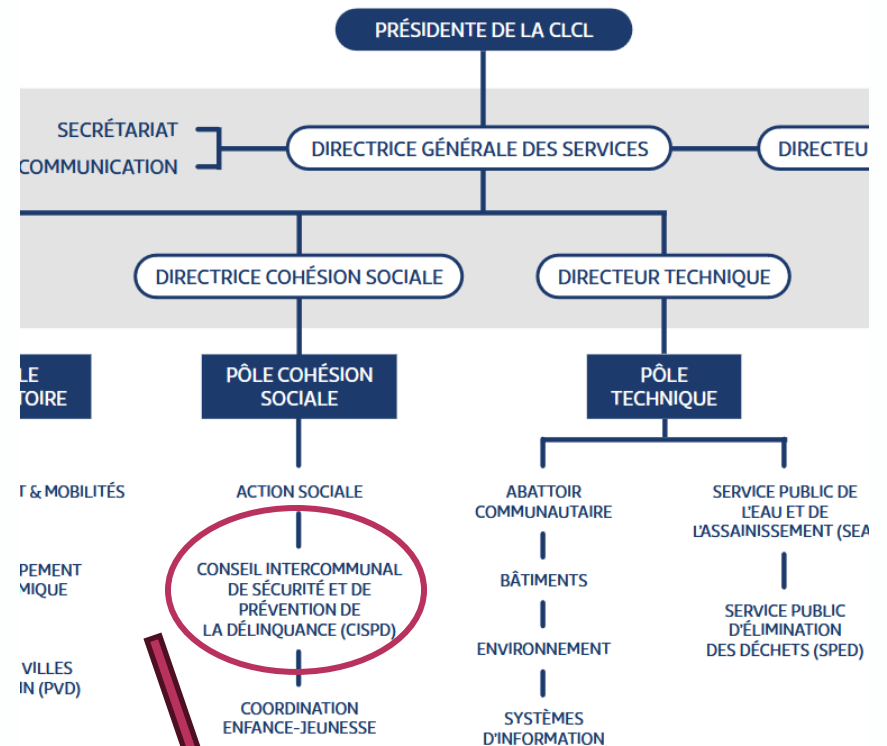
PRÉSIDENTE DE LA CLCL

SECRÉTARIAT

COMMUNICATION

DIRECTRICE GÉNÉRALE DES SERVICES

DIRECTEU

DIRECTRICE COHÉSION SOCIALE

DIRECTEUR TECHNIQUE

LE
TOIRE

PÔLE COHÉSION SOCIALE

PÔLE TECHNIQUE

T & MOBILITÉS

PEMENT
MIQUE

VILLES
IN (PVD)

ACTION SOCIALE

CONSEIL INTERCOMMUNAL DE SÉCURITÉ ET DE PRÉVENTION DE LA DÉLINQUANCE (CISPD)

COORDINATION ENFANCE-JEUNESSE

ABATTOIR COMMUNAUTAIRE

BÂTIMENTS

ENVIRONNEMENT

SYSTÈMES D'INFORMATION

SERVICE PUBLIC DE L'EAU ET DE L'ASSAINISSEMENT (SEA

SERVICE PUBLIC D'ÉLIMINATION DES DÉCHETS (SPED)